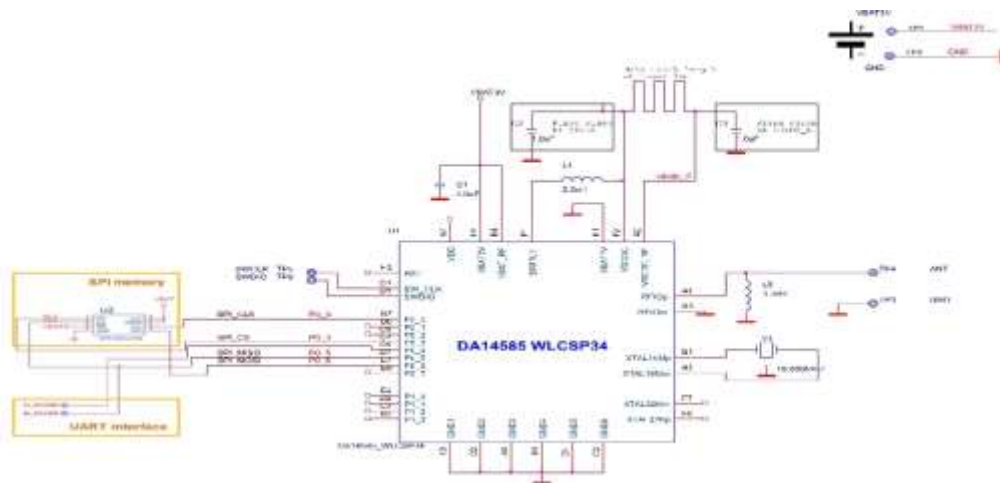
VBAT3V

GND

SPI memory

UART interface

DA14585 WLCSP34

SPI_CLK

SPI_CS

SPI_MISO

SPI_MOSI

P0_4

P0_3

P0_5

P0_6

SWCLK

SWDIO

SW_CLK

SWDIO

C1

L1

U1

U2

VBAT3V

RFIOp

RFIOm

XTAL16Mp

XTAL16Mm

XTAL32Kp

XTAL32Km

L2

ANT

GND

16.000MHz

DA14585_WLCSP34

VBAT_RF

VDCDC

VDD1V

VBAT_3V

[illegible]